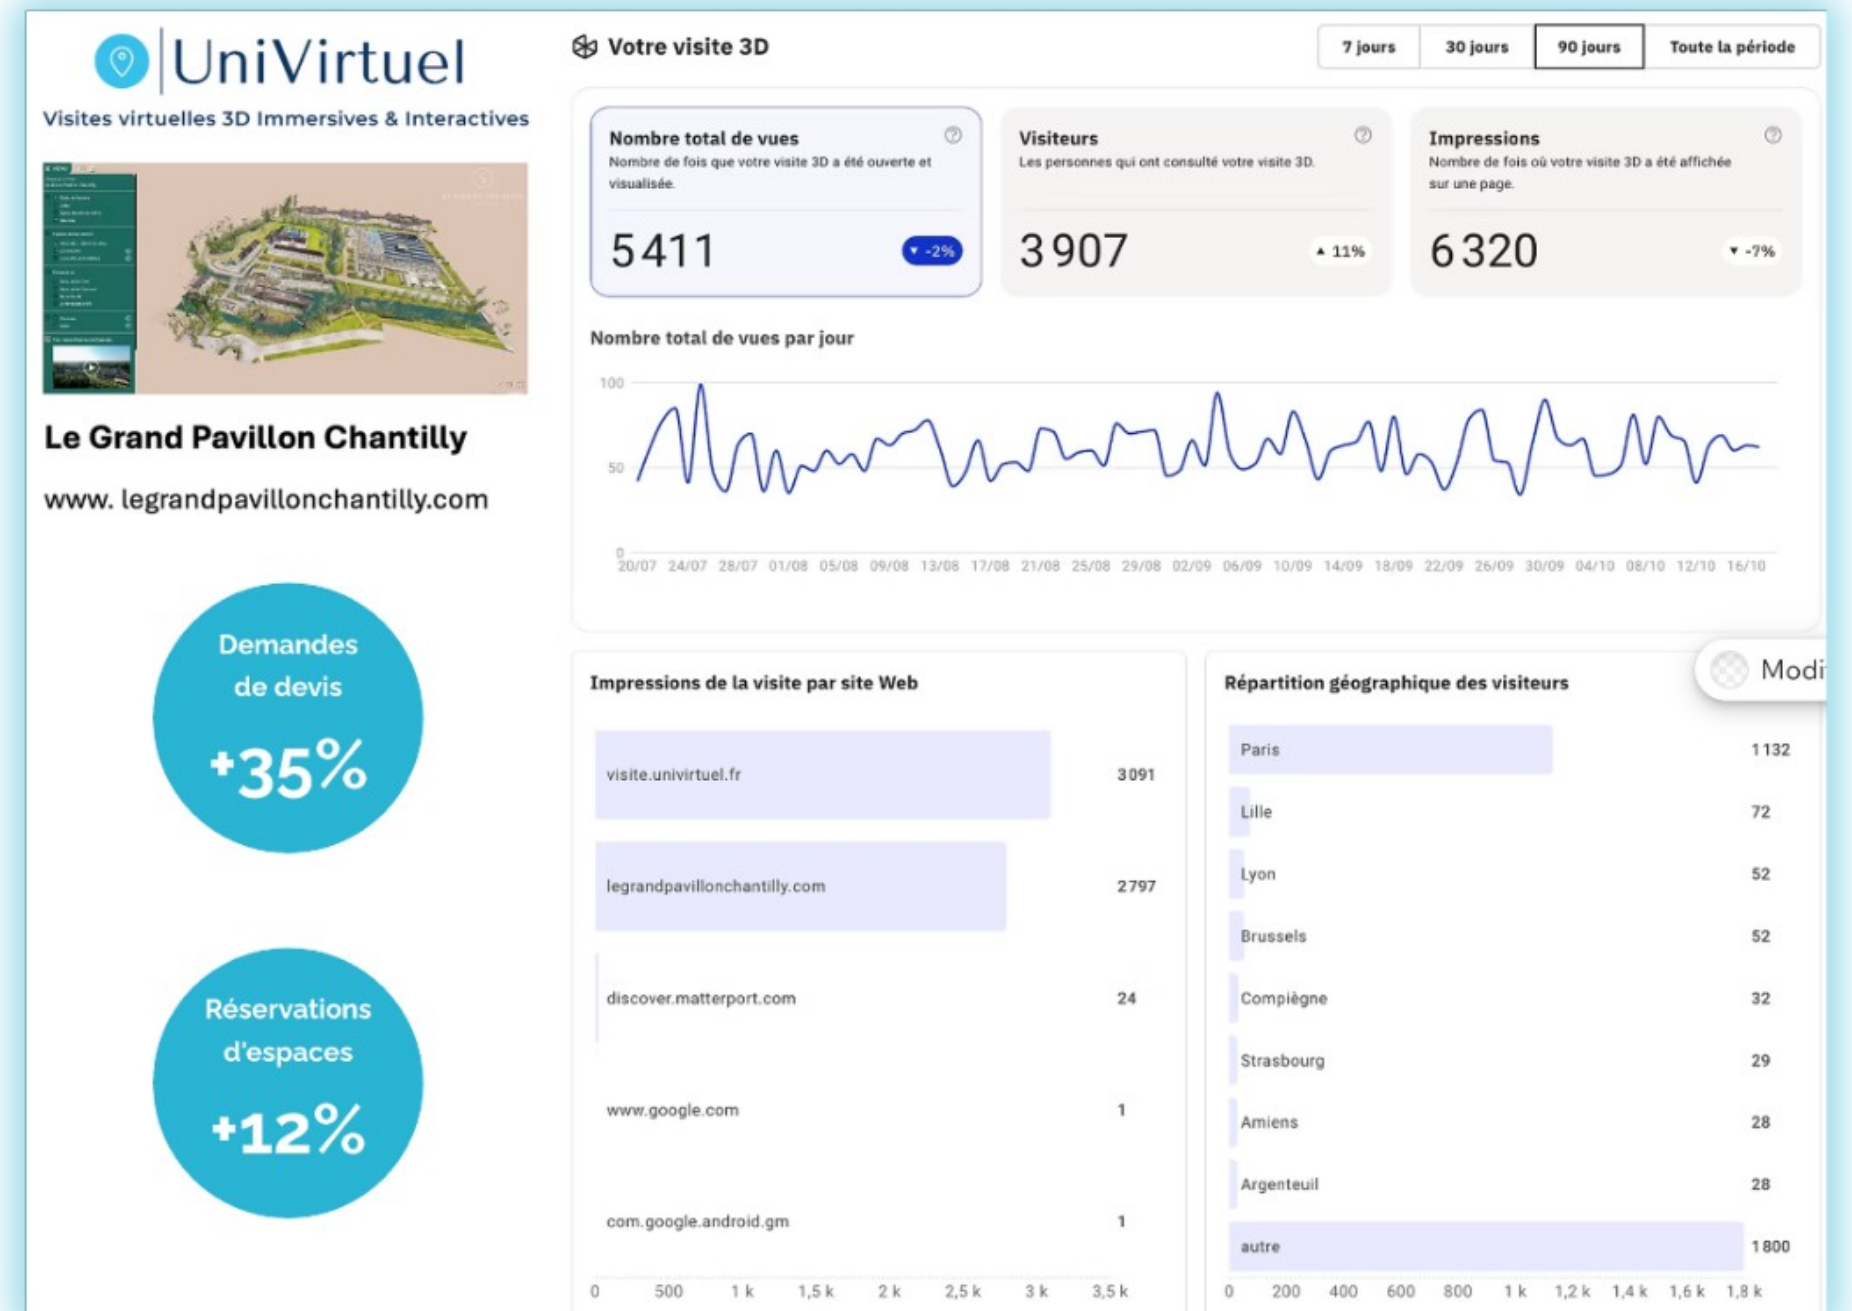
UniVirtuel
Visites virtuelles 3D Immersives & Interactives

Le Grand Pavillon Chantilly

www. legrandpavillonchantilly.com

Demandes de devis
+35%

Réservations d'espaces
+12%

Votre visite 3D

7 jours | 30 jours | 90 jours | Toute la période

Nombre total de vues
Nombre de fois que votre visite 3D a été ouverte et visualisée.
5 411 ▾ -2%

Visiteurs
Les personnes qui ont consulté votre visite 3D.
3 907 ▴ 11%

Impressions
Nombre de fois où votre visite 3D a été affichée sur une page.
6 320 ▾ -7%

Nombre total de vues par jour

100
50
0
20/07 24/07 28/07 01/08 05/08 09/08 13/08 17/08 21/08 25/08 29/08 02/09 06/09 10/09 14/09 18/09 22/09 26/09 30/09 04/10 08/10 12/10 16/10

Impressions de la visite par site Web

| | |
|---|---|
| visite.univirtuel.fr | 3 091 |
| legrandpavillonchantilly.com | 2 797 |
| discover.matterport.com | 24 |
| www.google.com | 1 |
| com.google.android.gm | 1 |

0 500 1 k 1,5 k 2 k 2,5 k 3 k 3,5 k

Répartition géographique des visiteurs

Modi

| | |
|---|---|
| Paris | 1 132 |
| Lille | 72 |
| Lyon | 52 |
| Brussels | 52 |
| Compiègne | 32 |
| Strasbourg | 29 |
| Amiens | 28 |
| Argenteuil | 28 |
| autre | 1 800 |

0 200 400 600 800 1 k 1,2 k 1,4 k 1,6 k 1,8 k